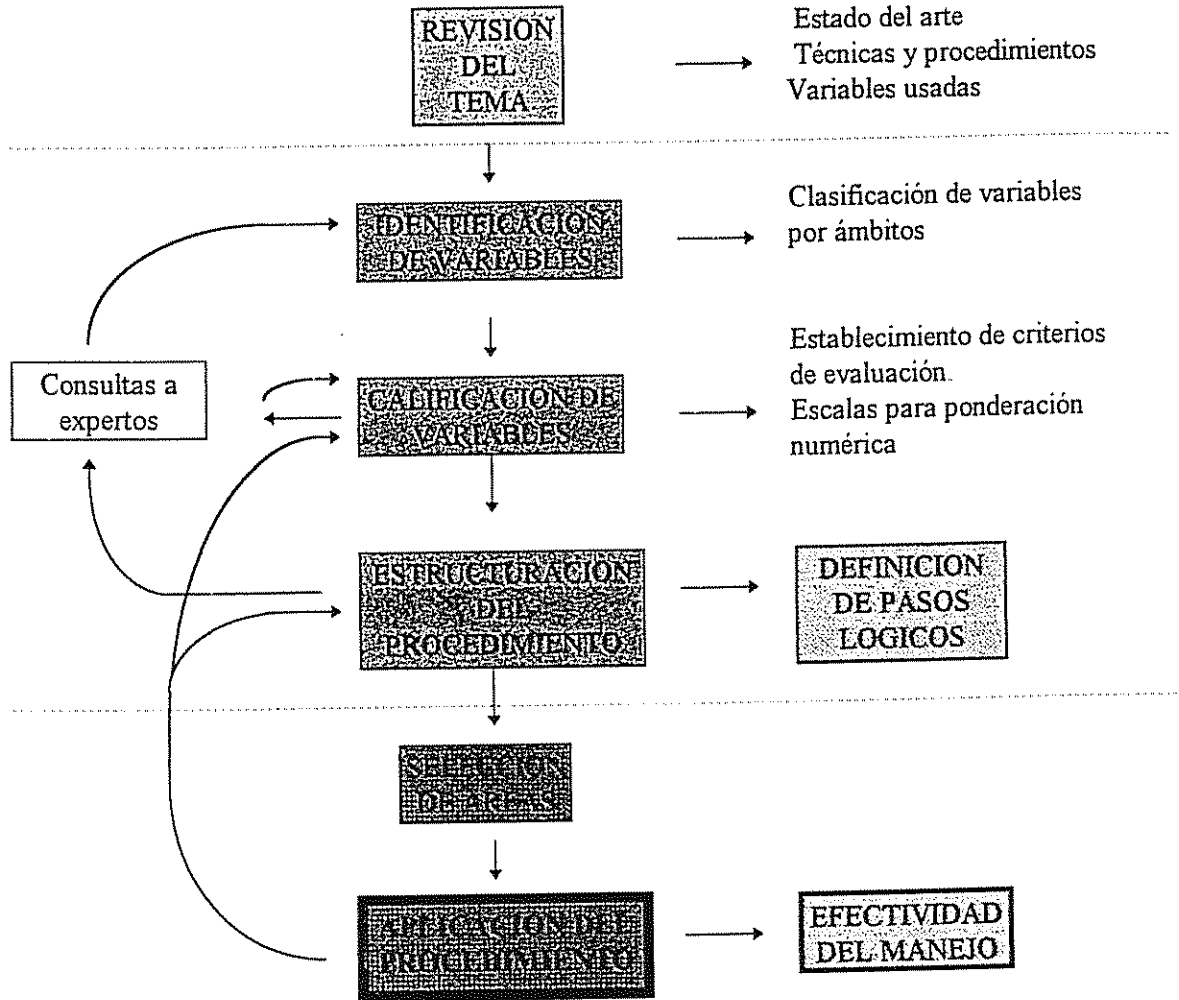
REVISION DEL TEMA

Estado del arte
Técnicas y procedimientos
Variables usadas

IDENTIFICACION DE VARIABLES

Clasificación de variables por ámbitos

Consultas a expertos

CALIFICACION DE VARIABLES

Establecimiento de criterios de evaluación.
Escalas para ponderación numérica

ESTRUCTURACION DEL PROCEDIMIENTO

DEFINICION DE PASOS LOGICOS

SELECCION DE AREAS

APLICACION DEL PROCEDIMIENTO

EFECTIVIDAD DEL MANEJO